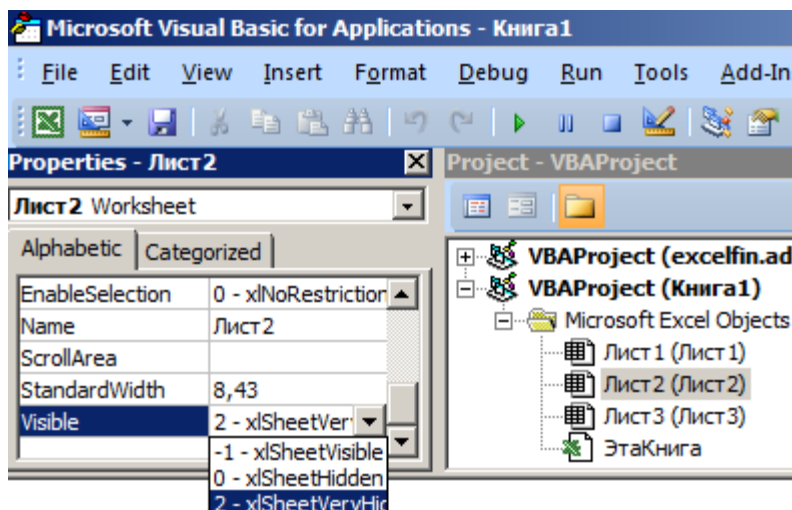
Microsoft Visual Basic for Applications - Книга1

File Edit View Insert Format Debug Run Tools Add-In

Properties - Лист2

Лист2 Worksheet

Alphabetic Categorized

| | |
|---|---|
| EnableSelection | 0 - xlNoRestriction |
| Name | Лист2 |
| ScrollArea | |
| StandardWidth | 8,43 |
| Visible | 2 - xlSheetVery |

-1 - xlSheetVisible
0 - xlSheetHidden
2 - xlSheetVeryHid

Project - VBAProject

VBAProject (excelfin.ad
VBAProject (Книга1)
Microsoft Excel Objects
Лист1 (Лист1)
Лист2 (Лист2)
Лист3 (Лист3)
ЭтаКнига